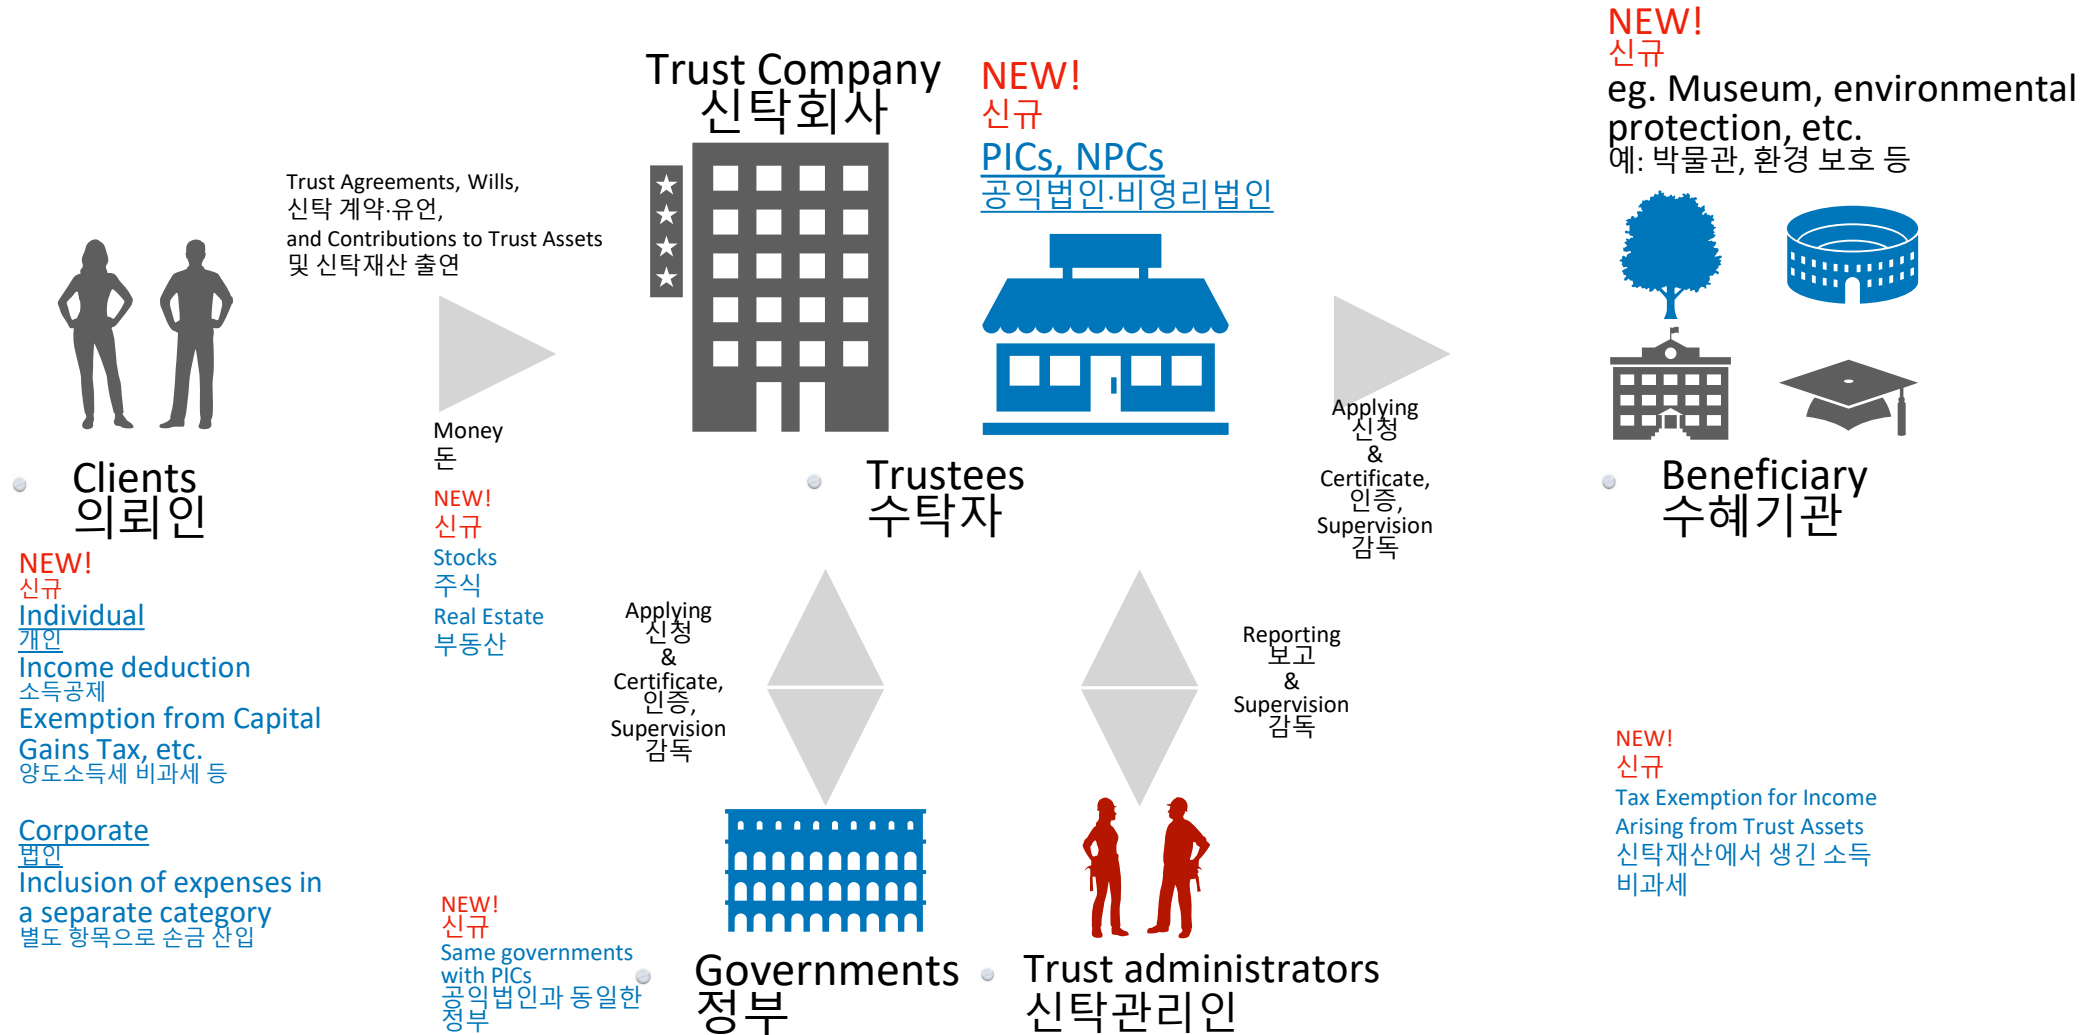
Trust Company
신탁회사

NEW!
신규
PICs, NPCs
공익법인·비영리법인

NEW!
신규
eg. Museum, environmental protection, etc.
예: 박물관, 환경 보호 등

Trust Agreements, Wills,
신탁 계약·유언,
and Contributions to Trust Assets
및 신탁재산 출연

Money
돈

NEW!
신규
Stocks
주식
Real Estate
부동산

Clients
의뢰인

NEW!
신규
Individual
개인
Income deduction
소득공제
Exemption from Capital Gains Tax, etc.
양도소득세 비과세 등

Corporate
법인
Inclusion of expenses in a separate category
별도 항목으로 손금 산입

Trustees
수탁자

Applying
신청
&
Certificate,
인증,
Supervision
감독

Beneficiary
수혜기관

Applying
신청
&
Certificate,
인증,
Supervision
감독

Reporting
보고
&
Supervision
감독

NEW!
신규
Tax Exemption for Income Arising from Trust Assets
신탁재산에서 생긴 소득 비과세

NEW!
신규
Same governments with PICs
공익법인과 동일한 정부

Governments
정부

Trust administrators
신탁관리인